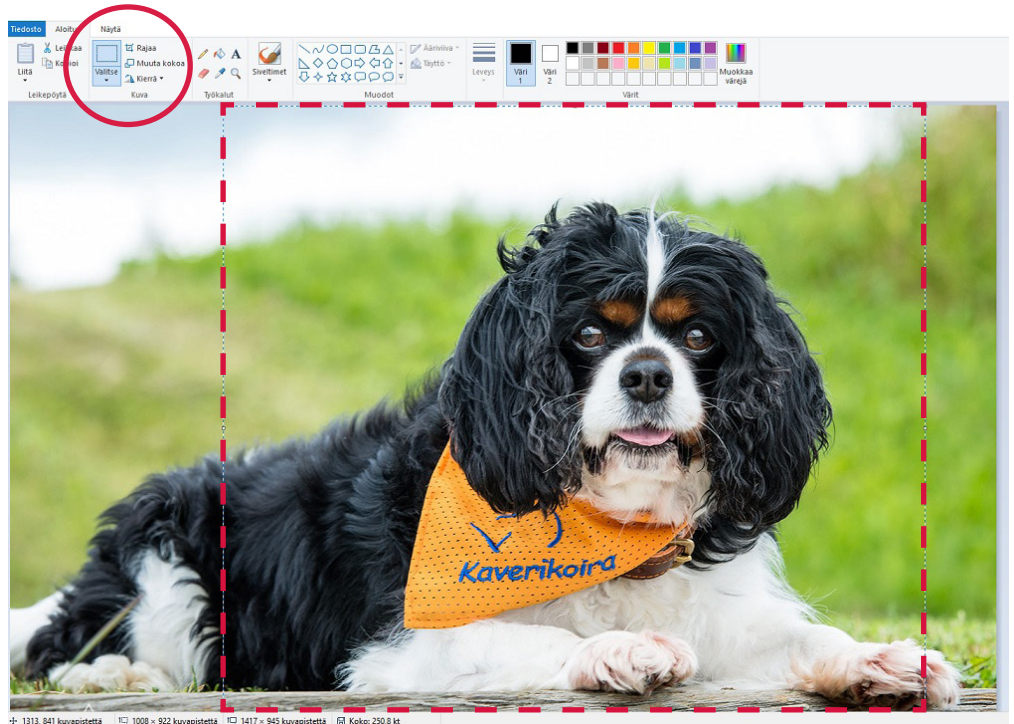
Tiedosto Aloitus Näytä

Liitä Leikkaa Kopioi Leikepöytä

Valitse Rajaa Muuta kokoa Kierrä Kuva

A Työkalut

Siveltimet

Ääriviiva Täyttö Muodot

Leveys Väri 1 Väri 2 Muokkaa värejä Värit

Kaverikoira

1313, 841 kuvapistettä 1008 × 922 kuvapistettä 1417 × 945 kuvapistettä Koko: 250,8 kt